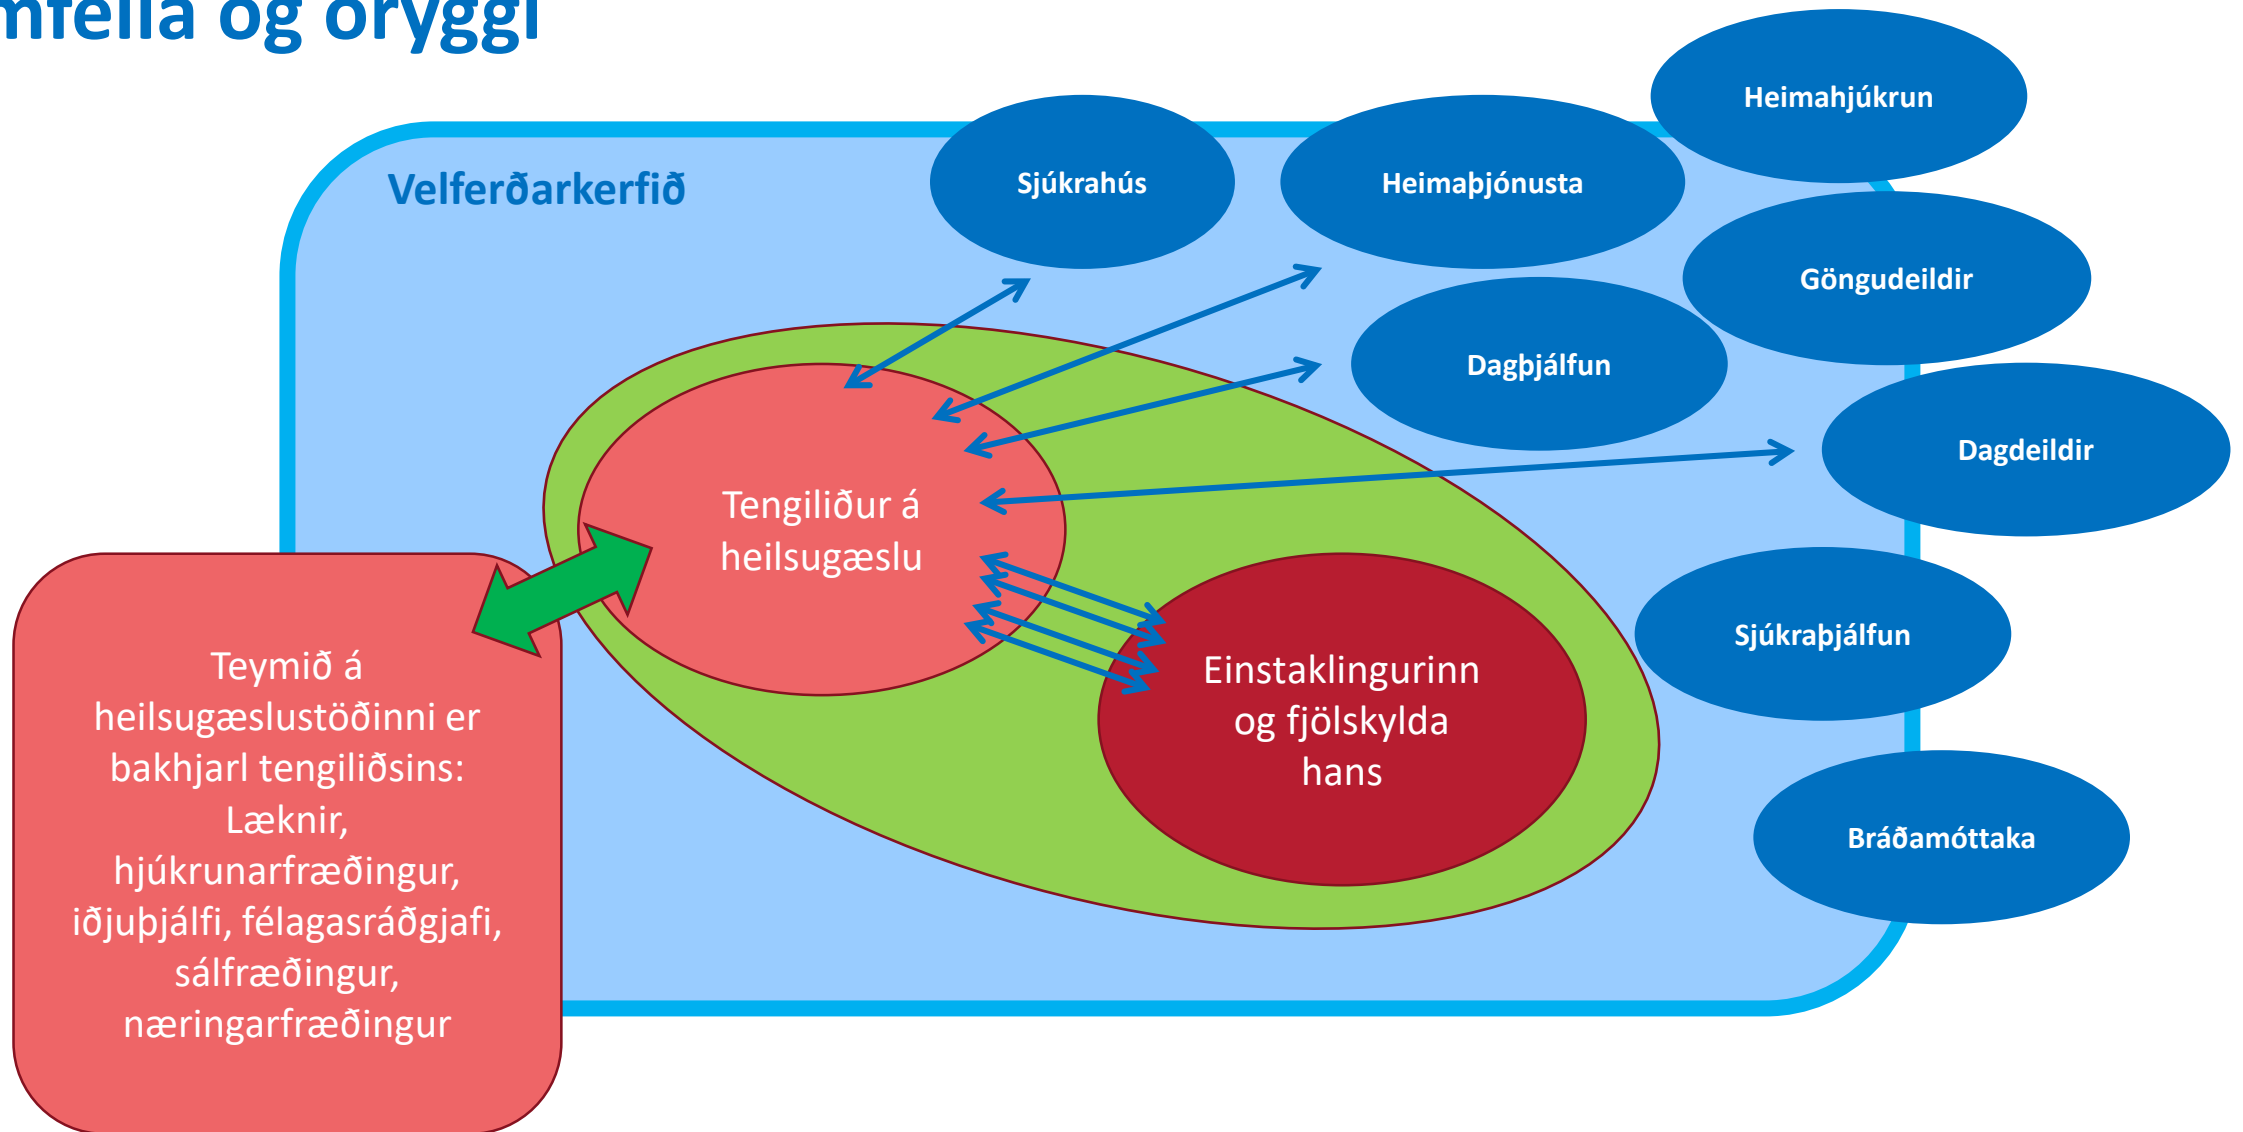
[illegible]mfella og öryggi

Velferðarkerfið

Sjúkrahús

Heimaþjónusta

Heimahjúkrun

Göngudeildir

Dagþjálfun

Dagdeildir

Sjúkraþjálfun

Bráðamóttaka

Tengiliður á heilsugæslu

Einstaklingurinn og fjölskylda hans

Teymið á heilsugæslustöðinni er bakhjarl tengiliðsins: Læknir, hjúkrunarfræðingur, iðjuþjálfi, félagasráðgjafi, sálfræðingur, næringarfræðingur